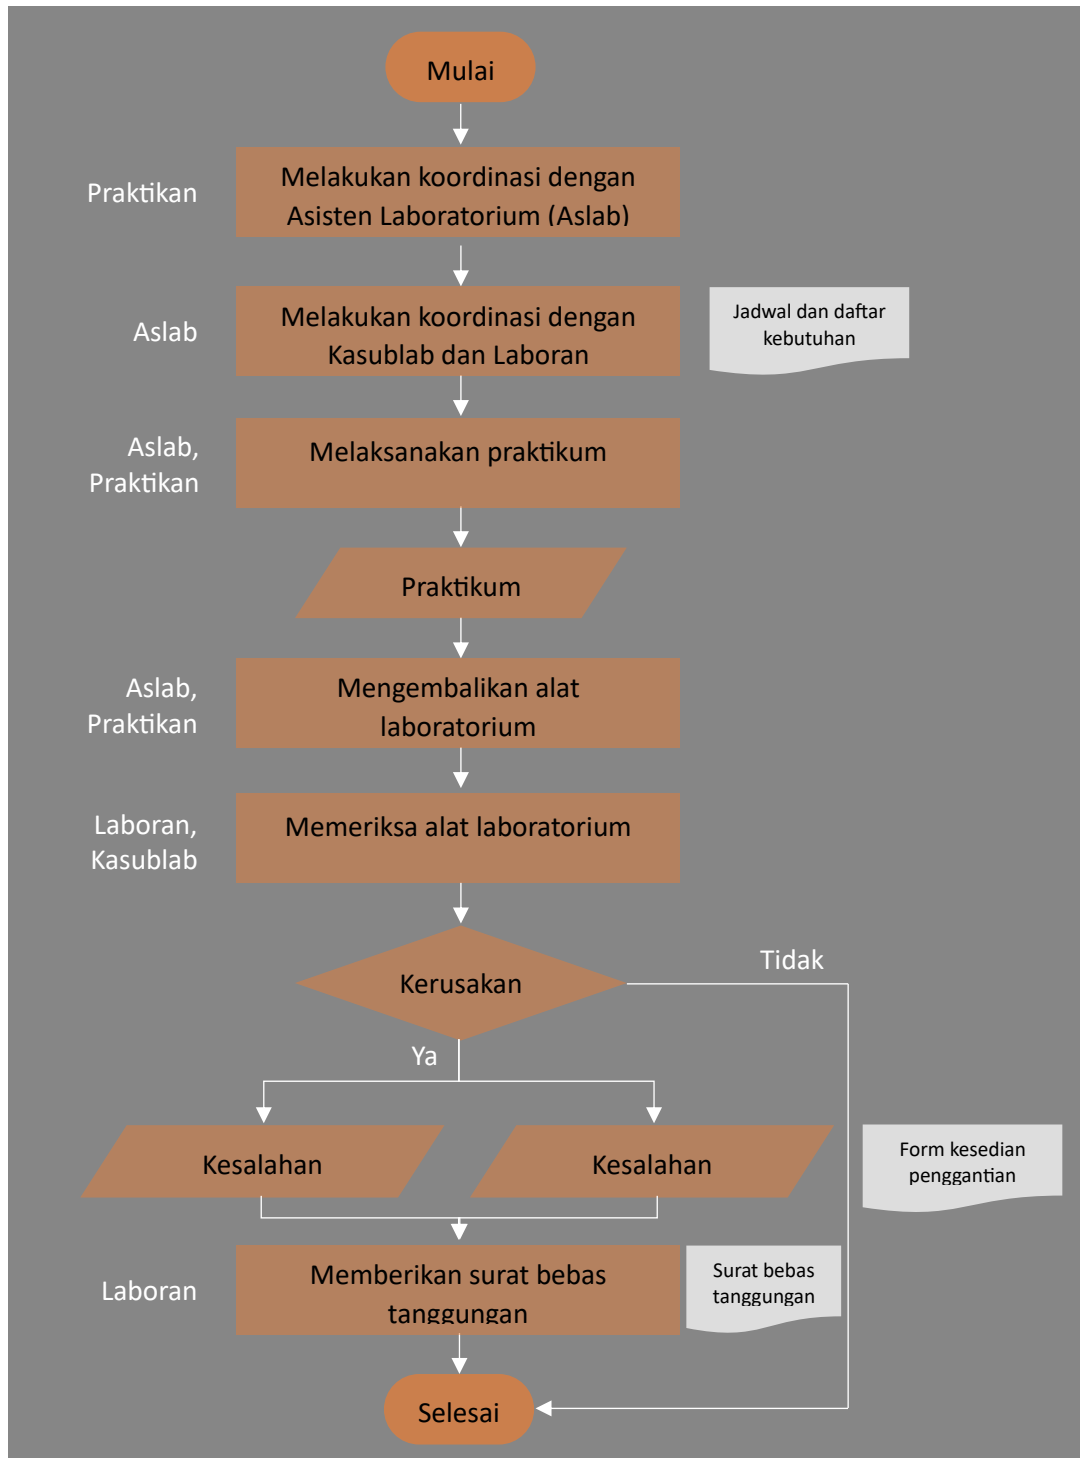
Mulai

Praktikan

Melakukan koordinasi dengan Asisten Laboratorium (Aslab)

Aslab

Melakukan koordinasi dengan Kasublab dan Laboran

Jadwal dan daftar kebutuhan

Aslab, Praktikan

Melaksanakan praktikum

Praktikum

Aslab, Praktikan

Mengembalikan alat laboratorium

Laboran, Kasublab

Memeriksa alat laboratorium

Kerusakan

Tidak

Ya

Kesalahan

Kesalahan

Form kesedian penggantian

Laboran

Memberikan surat bebas tanggungan

Surat bebas tanggungan

Selesai